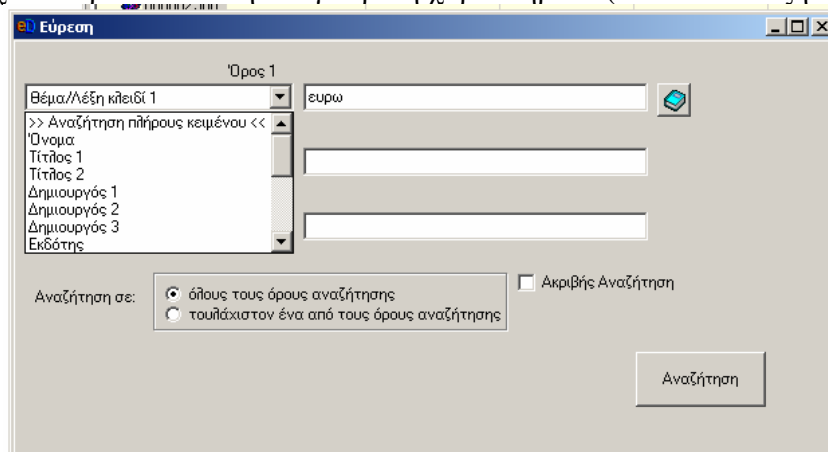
Εύρεση

Όρος 1

Θέμα/Λέξη κλειδί 1

ευρω

>> Αναζήτηση πλήρους κειμένου <<
Όνομα
Τίτλος 1
Τίτλος 2
Δημιουργός 1
Δημιουργός 2
Δημιουργός 3
Εκδότης

Αναζήτηση σε:
όλους τους όρους αναζήτησης
τουλάχιστον ένα από τους όρους αναζήτησης

Ακριβής Αναζήτηση

Αναζήτηση